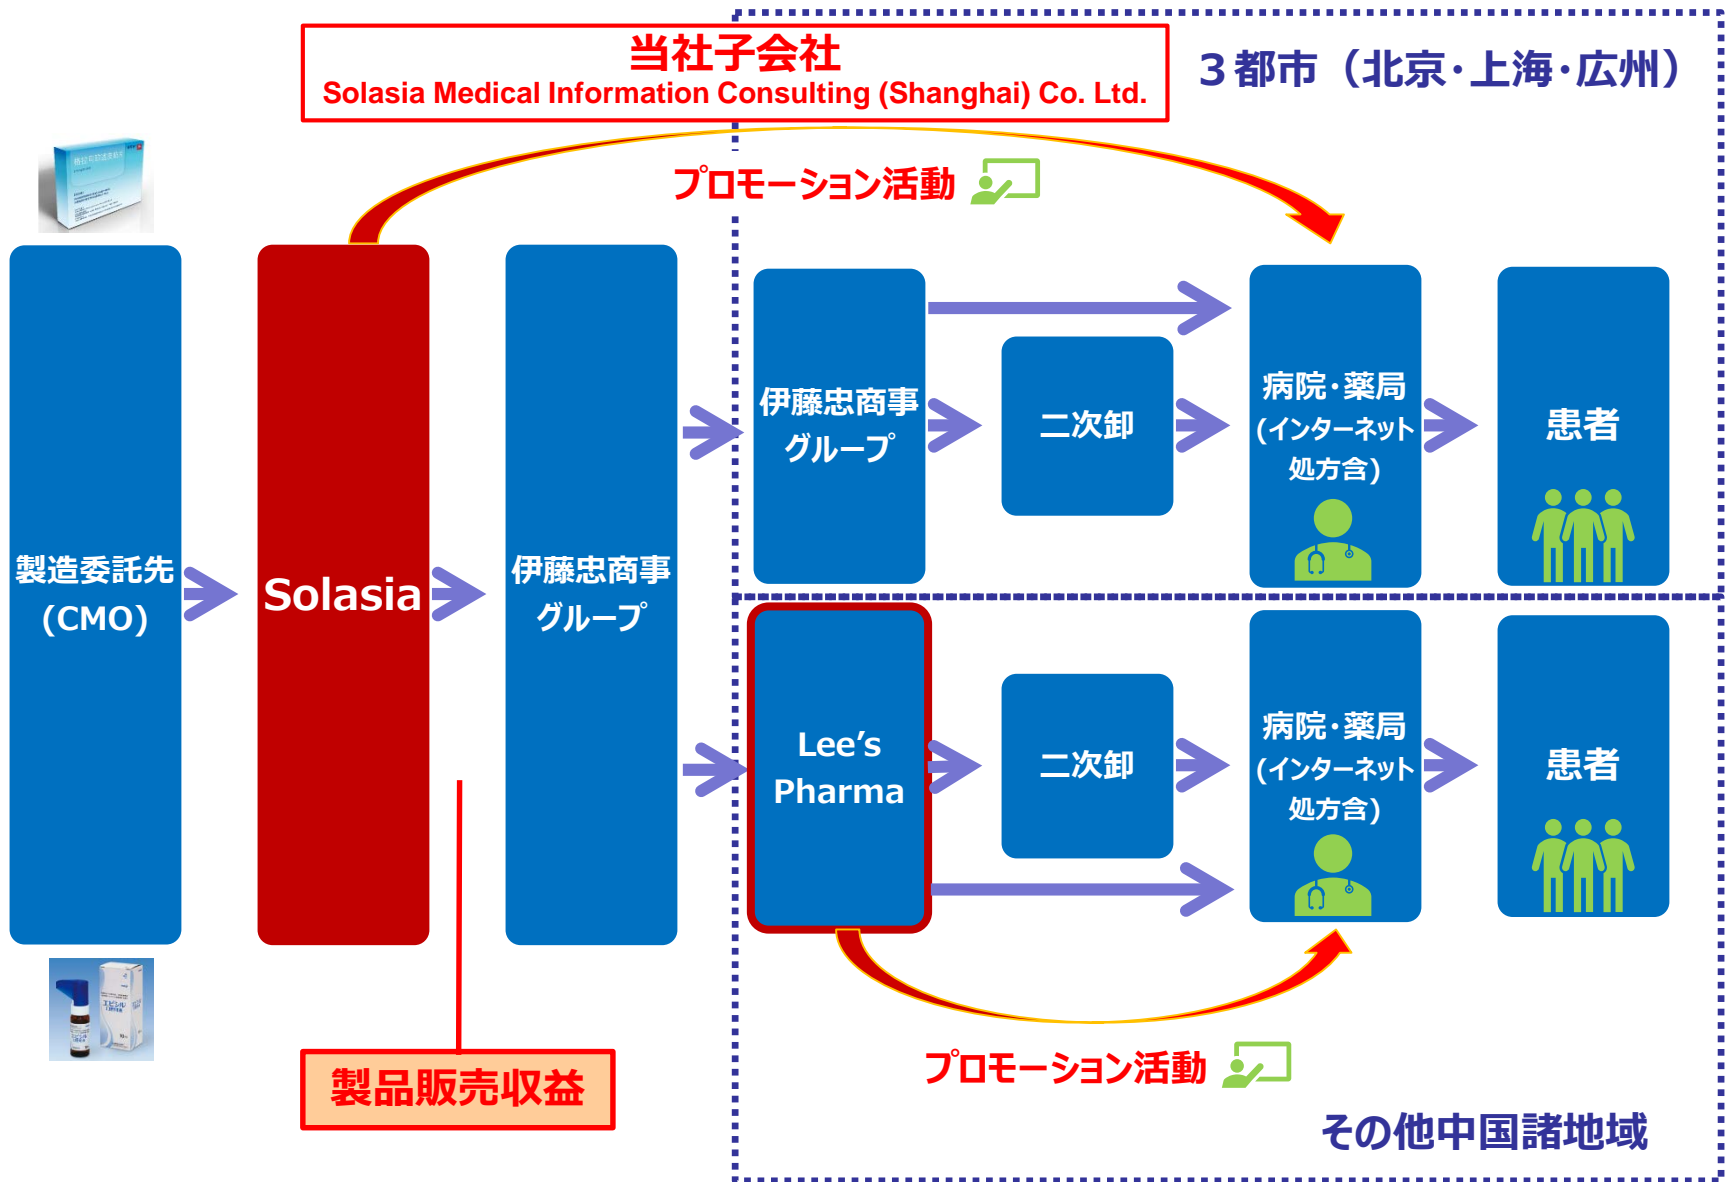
当社子会社
Solasia Medical Information Consulting (Shanghai) Co. Ltd.

３都市（北京・上海・広州）

プロモーション活動

製造委託先
(CMO)

Solasia

伊藤忠商事
グループ

伊藤忠商事
グループ

二次卸

病院・薬局
(インターネット
処方含)

患者

Lee's
Pharma

二次卸

病院・薬局
(インターネット
処方含)

患者

プロモーション活動

製品販売収益

その他中国諸地域